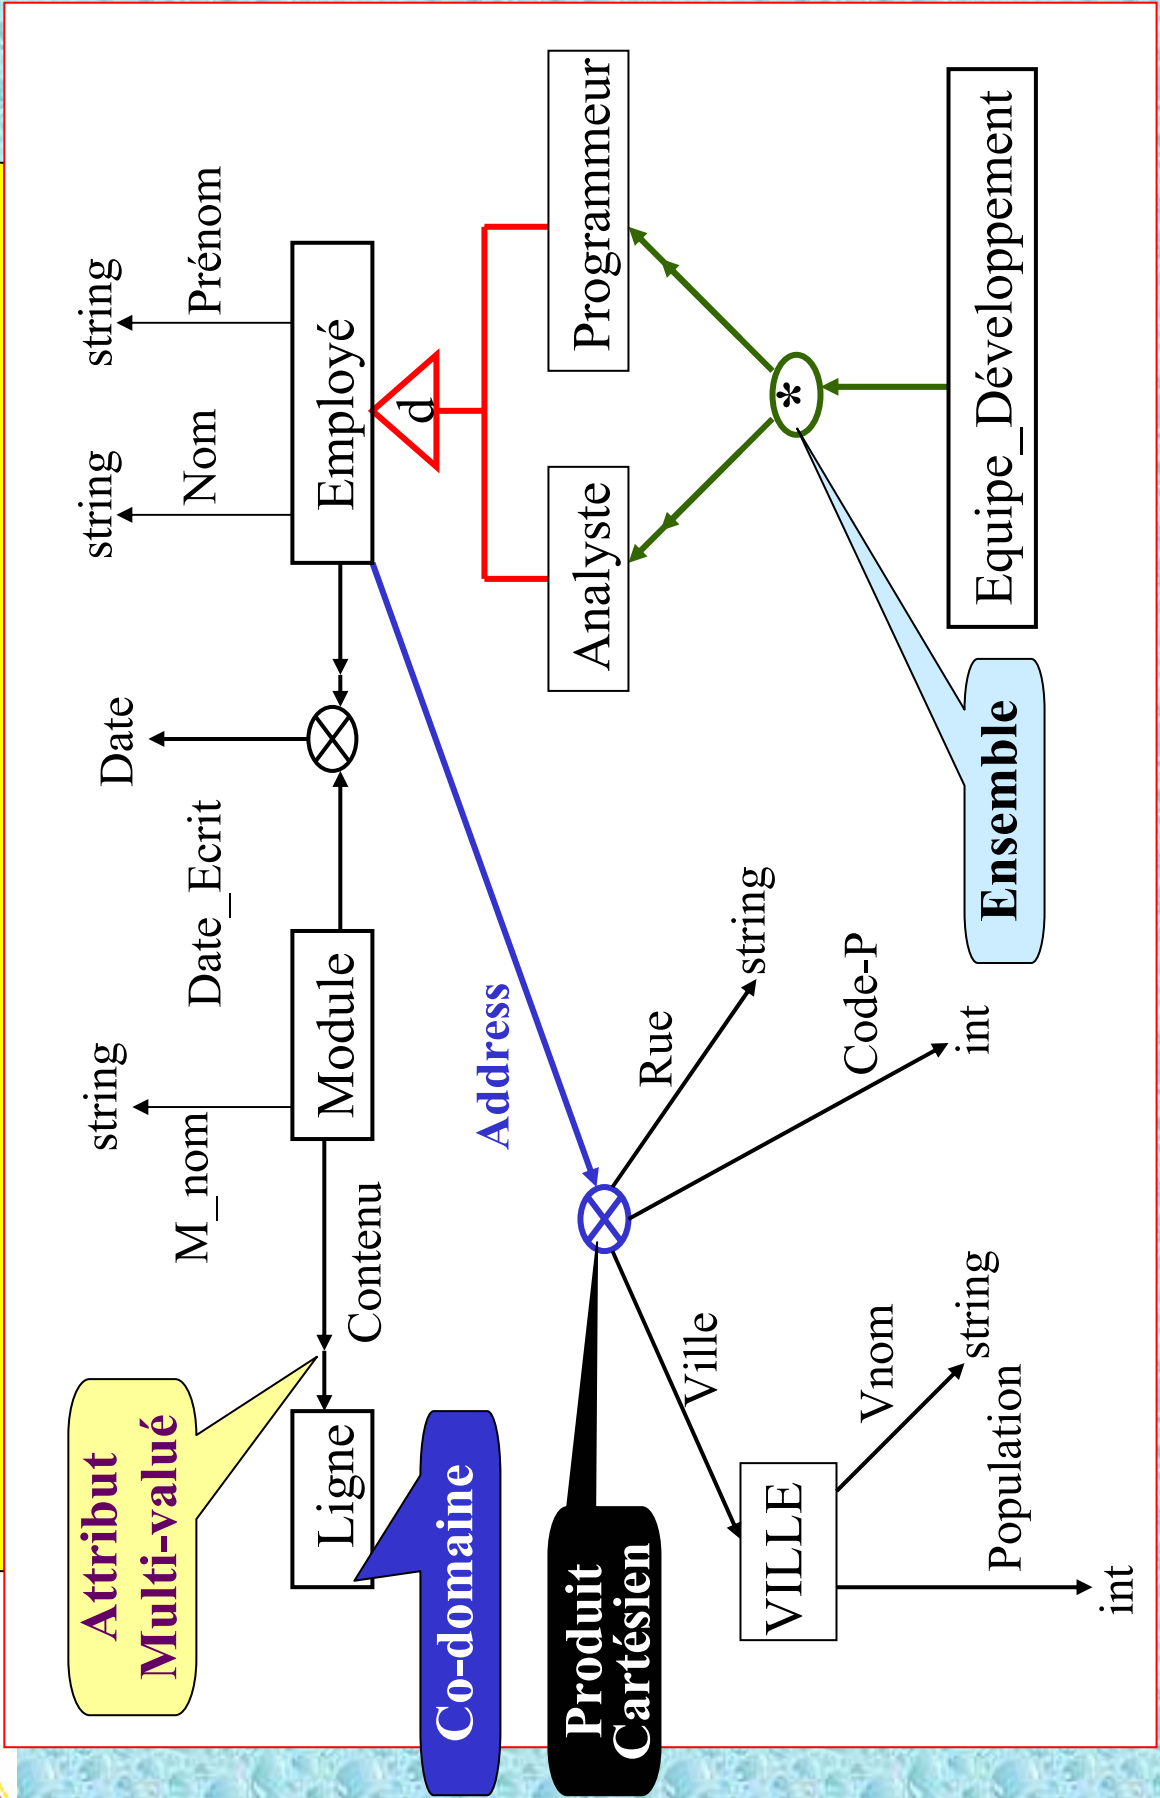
string
Prénom
string
Nom
Employé
d
Programmeur
Analyste
*
Equipe_Développement
Ensemble
Date
Date_Ecrit
string
M_nom
Module
Contenu
Address
Rue
string
Code-P
int
Ville
Vnom
string
Population
int
VILLE
Ligne
Attribut Multi-valué
Co-domaine
Produit Cartésien